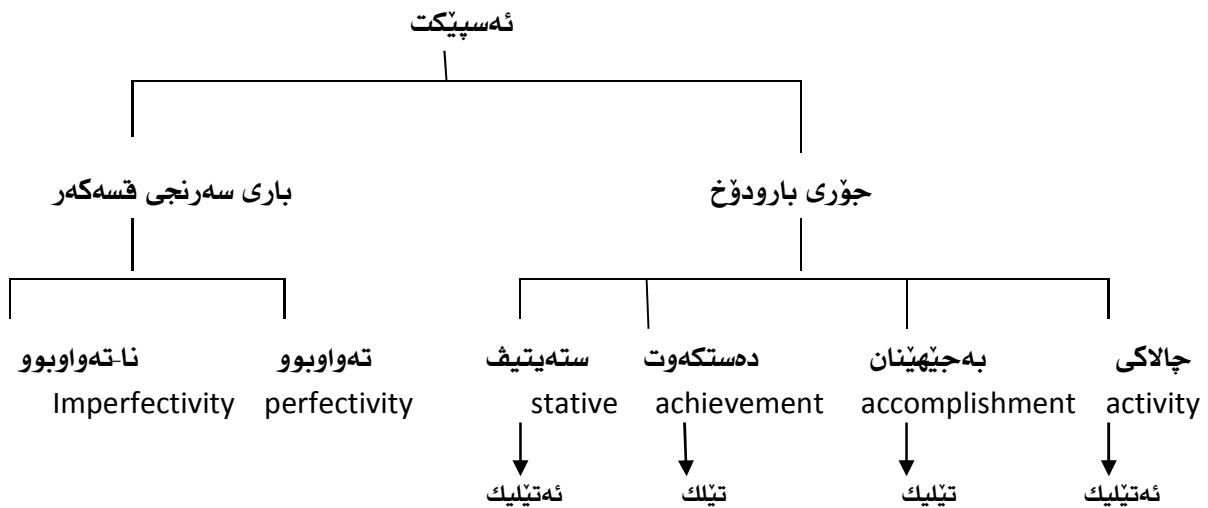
ئەسپێکت

جۆری بارودۆخ

باری سەرنجی قسەکەر

چالاکی
activity
ئەتێلیک

بەجێهێنان
accomplishment
تێلیک

دەستکەوت
achievement
تێلك

ستەیتیڤ
stative
ئەتێلیك

تەواوبوو
perfectivity

نا-تەواوبوو
Imperfectivity